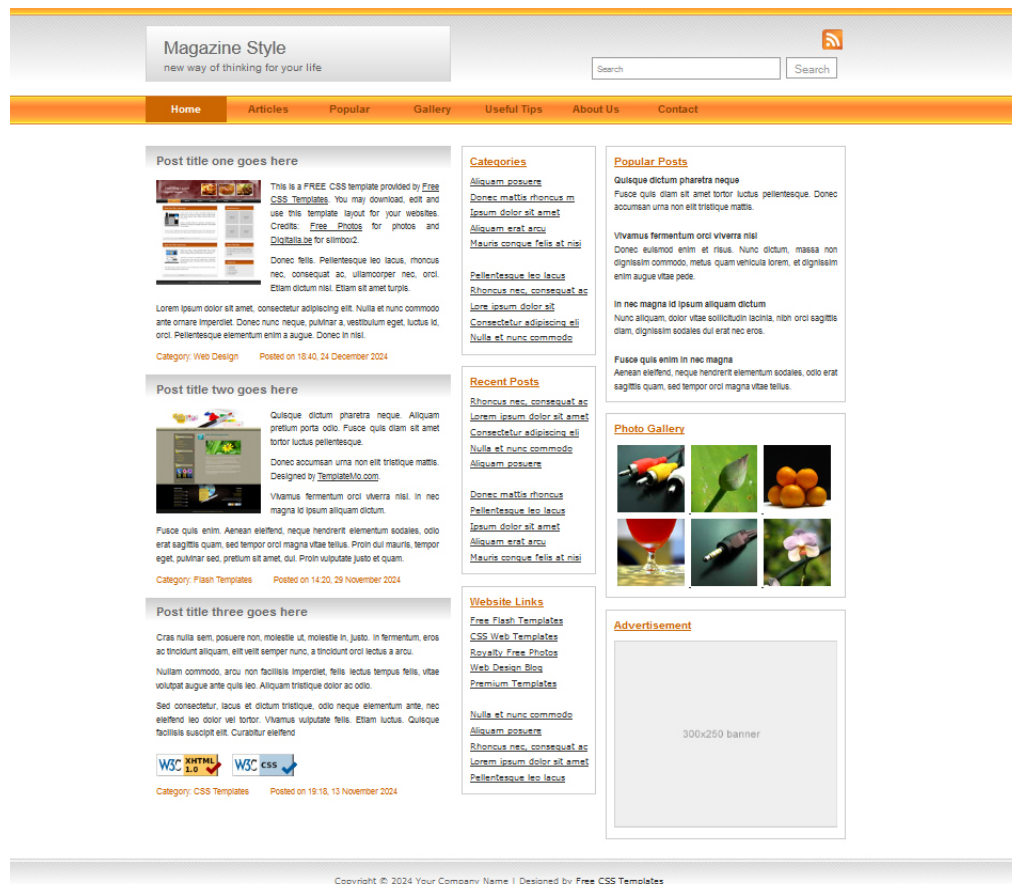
Magazine Style
new way of thinking for your life

Search
Search

Home Articles Popular Gallery Useful Tips About Us Contact

Post title one goes here

This is a FREE CSS template provided by Free CSS Templates. You may download, edit and use this template layout for your websites. Credits: Free Photos for photos and Digitalia.be for slimbox2.

Donec felis. Pellentesque leo lacus, rhoncus nec, consequat ac, ullamcorper nec, orci. Etiam dictum nisi. Etiam sit amet turpis.

Lorem ipsum dolor sit amet, consectetur adipiscing elit. Nulla et nunc commodo ante ornare imperdiet. Donec nunc neque, pulvinar a, vestibulum eget, luctus id, orci. Pellentesque elementum enim a augue. Donec in nisi.

Category: Web Design Posted on 18:40, 24 December 2024

Post title two goes here

Quisque dictum pharetra neque. Aliquam pretium porta odio. Fusce quis diam sit amet tortor luctus pellentesque.

Donec accumsan urna non elit tristique mattis. Designed by TemplateMo.com.

Vivamus fermentum orci viverra nisl. In nec magna id ipsum aliquam dictum.

Fusce quis enim. Aenean eleifend, neque hendrerit elementum sodales, odio erat sagittis quam, sed tempor orci magna vitae tellus. Proin dui mauris, tempor eget, pulvinar sed, pretium sit amet, dui. Proin vulputate justo et quam.

Category: Flash Templates Posted on 14:20, 29 November 2024

Post title three goes here

Cras nulla sem, posuere non, molestie ut, molestie in, justo. In fermentum, eros ac tincidunt aliquam, elit velit semper nunc, a tincidunt orci lectus a arcu.

Nullam commodo, arcu non facilisis imperdiet, felis lectus tempus felis, vitae volutpat augue ante quis leo. Aliquam tristique dolor ac odio.

Sed consectetur, lacus et dictum tristique, odio neque elementum ante, nec eleifend leo dolor vel tortor. Vivamus vulputate felis. Etiam luctus. Quisque facilisis suscipit elit. Curabitur eleifend

W3C XHTML 1.0 W3C CSS

Category: CSS Templates Posted on 19:18, 13 November 2024

Categories
Aliquam posuere
Donec mattis rhoncus m
Ipsum dolor sit amet
Aliquam erat arcu
Mauris congue felis at nisi

Pellentesque leo lacus
Rhoncus nec, consequat ac
Lore ipsum dolor sit
Consectetur adipiscing eli
Nulla et nunc commodo

Recent Posts
Rhoncus nec, consequat ac
Lorem ipsum dolor sit amet
Consectetur adipiscing eli
Nulla et nunc commodo
Aliquam posuere

Donec mattis rhoncus
Pellentesque leo lacus
Ipsum dolor sit amet
Aliquam erat arcu
Mauris congue felis at nisi

Website Links
Free Flash Templates
CSS Web Templates
Royalty Free Photos
Web Design Blog
Premium Templates

Nulla et nunc commodo
Aliquam posuere
Rhoncus nec, consequat ac
Lorem ipsum dolor sit amet
Pellentesque leo lacus

Popular Posts
Quisque dictum pharetra neque
Fusce quis diam sit amet tortor luctus pellentesque. Donec accumsan urna non elit tristique mattis.

Vivamus fermentum orci viverra nisl
Donec euismod enim et risus. Nunc dictum, massa non dignissim commodo, metus quam vehicula lorem, et dignissim enim augue vitae pede.

In nec magna id ipsum aliquam dictum
Nunc aliquam, dolor vitae sollicitudin lacinia, nibh orci sagittis diam, dignissim sodales dui erat nec eros.

Fusce quis enim in nec magna
Aenean eleifend, neque hendrerit elementum sodales, odio erat sagittis quam, sed tempor orci magna vitae tellus.

Photo Gallery

Advertisement
300x250 banner

Copyright © 2024 Your Company Name | Designed by Free CSS Templates